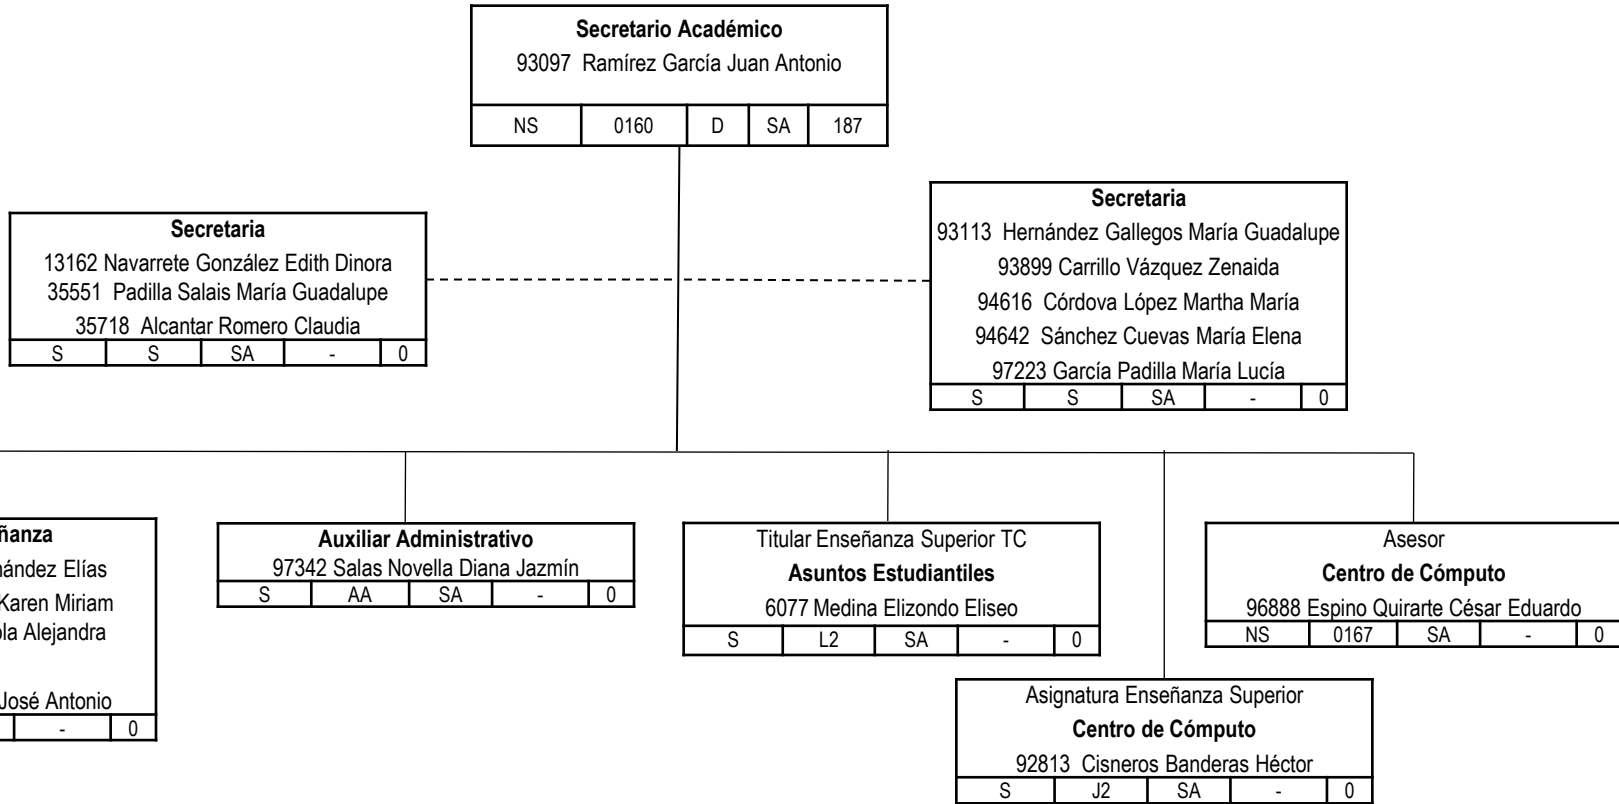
Secretario Académico
93097 Ramírez García Juan Antonio

| NS | 0160 | D | SA | 187 |
|---|---|---|---|---|

Secretaria
13162 Navarrete González Edith Dinora
35551 Padilla Salais María Guadalupe
35718 Alcantar Romero Claudia

| S | S | SA | - | 0 |
|---|---|---|---|---|

Secretaria
93113 Hernández Gallegos María Guadalupe
93899 Carrillo Vázquez Zenaida
94616 Córdova López Martha María
94642 Sánchez Cuevas María Elena
97223 García Padilla María Lucía

| S | S | SA | - | 0 |
|---|---|---|---|---|

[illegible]ñanza
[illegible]ández Elías
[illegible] Karen Miriam
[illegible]ola Alejandra
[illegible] José Antonio

| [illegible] | - | 0 |
|---|---|---|

Auxiliar Administrativo
97342 Salas Novella Diana Jazmín

| S | AA | SA | - | 0 |
|---|---|---|---|---|

Titular Enseñanza Superior TC
Asuntos Estudiantiles
6077 Medina Elizondo Eliseo

| S | L2 | SA | - | 0 |
|---|---|---|---|---|

Asesor
Centro de Cómputo
96888 Espino Quirarte César Eduardo

| NS | 0167 | SA | - | 0 |
|---|---|---|---|---|

Asignatura Enseñanza Superior
Centro de Cómputo
92813 Cisneros Banderas Héctor

| S | J2 | SA | - | 0 |
|---|---|---|---|---|